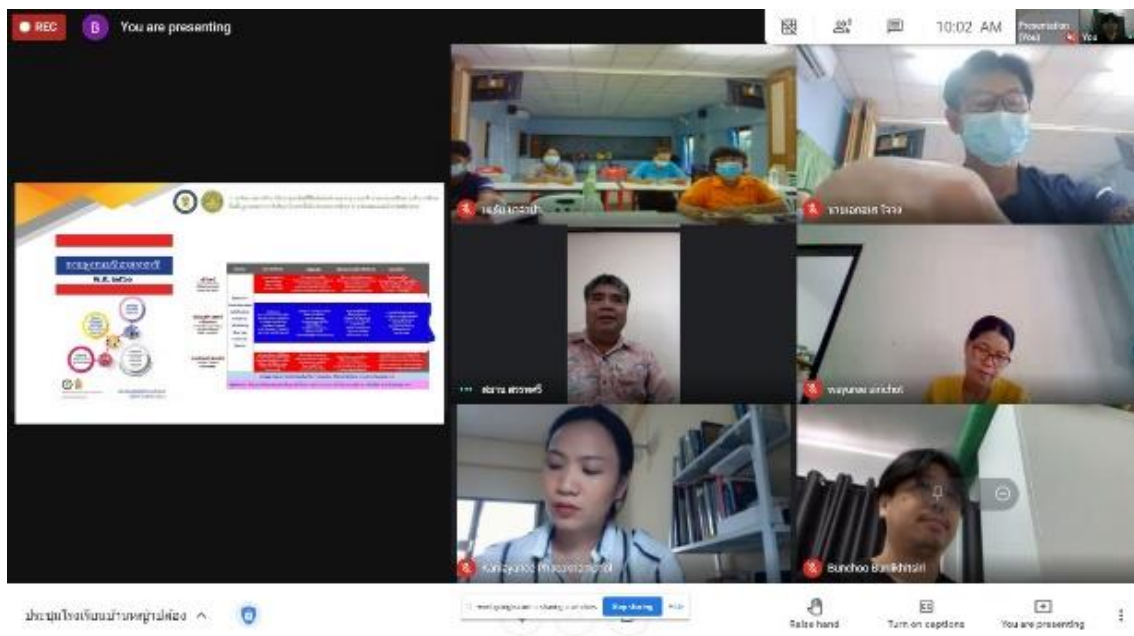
REC
B You are presenting
10:02 AM
Presentation (You)
You

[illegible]
พ.ศ. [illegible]

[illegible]
นายเอกลักษ์ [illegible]
สุชาน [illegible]
พนุนทอง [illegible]
Kanyarat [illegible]
Bunchoo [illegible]

ประชุมโรงเรียนบ้าน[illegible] ^
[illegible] is sharing your screen. Stop sharing Hide
Raise hand
Turn on captions
You are presenting